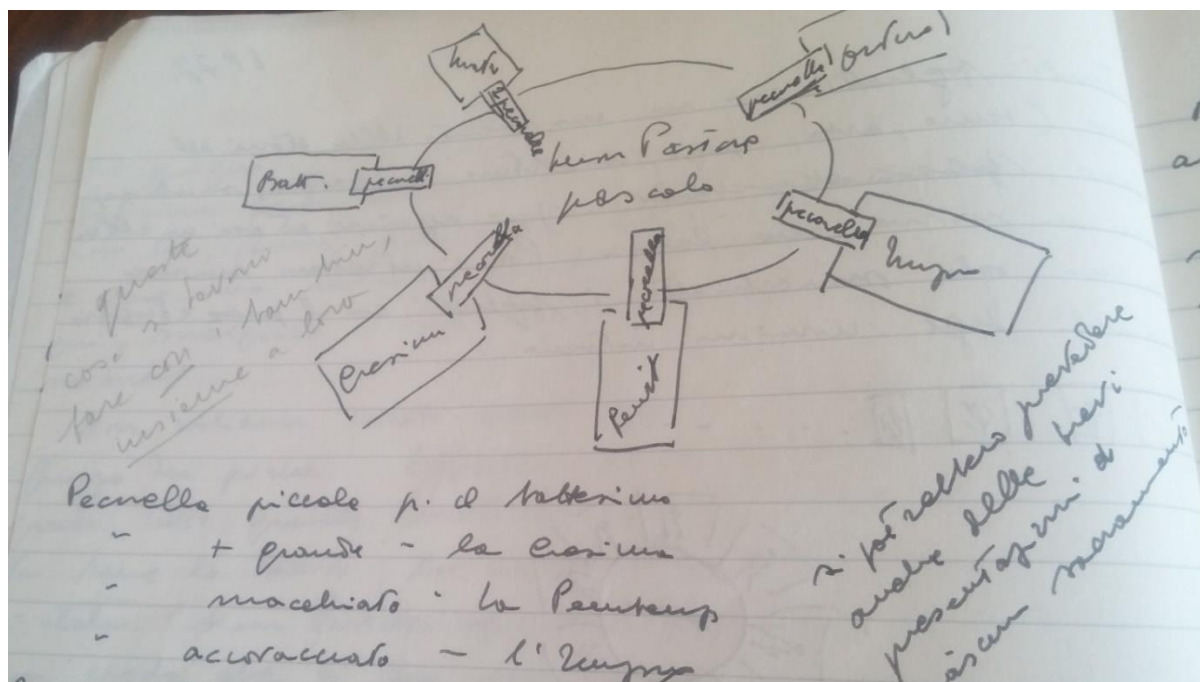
Battes. pecorella

pecorella

pecorella orfano

Lum Pastap piccolo

pecorella Lugra

pecorella Crasimu

pecorella Pereix

queste cose si lavano fare con i bambini, insieme a loro

Pecorella piccola p. il battesimo
" + grande - la cresima
" macchiato - la Penitenza
" accovacciato - l'Unzione

si potrebbero prevedere anche delle brevi presentazioni di ciascun sacramento